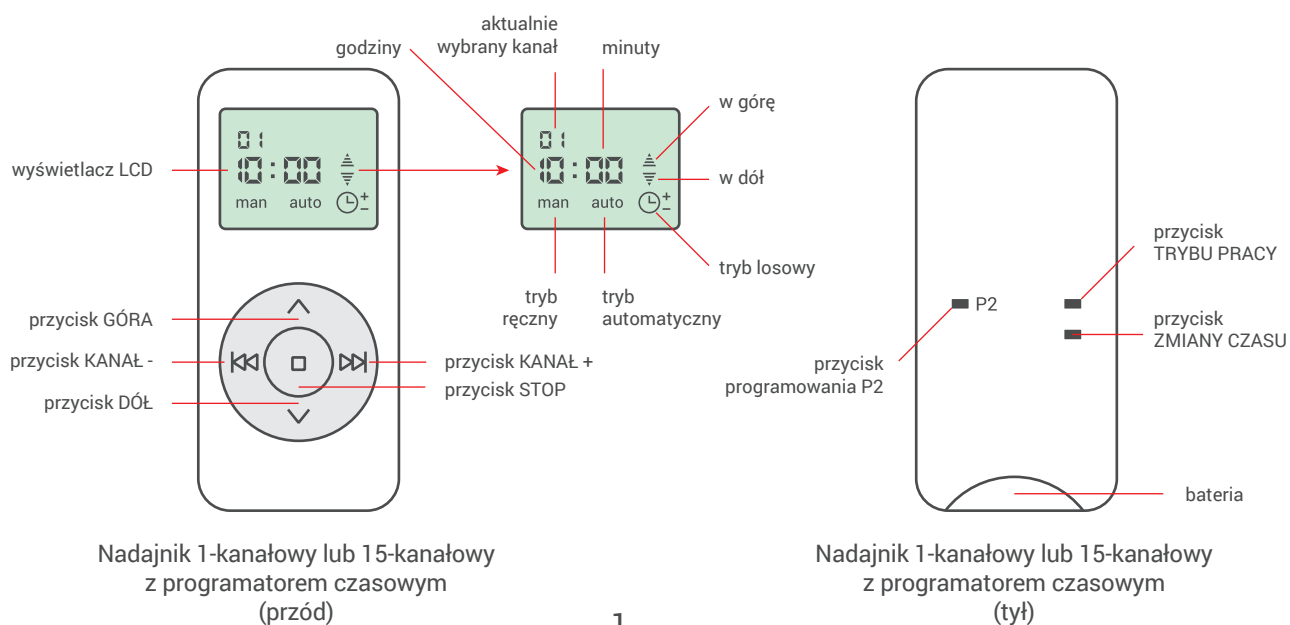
aktualnie wybrany kanał

godziny

minuty

w górę

wyświetlacz LCD

01
10:00
man auto

01
10:00
man auto

w dół

tryb losowy

tryb ręczny

tryb automatyczny

przycisk GÓRA

przycisk KANAŁ -

przycisk KANAŁ +

przycisk STOP

przycisk DÓŁ

P2

przycisk programowania P2

przycisk TRYBU PRACY

przycisk ZMIANY CZASU

bateria

Nadajnik 1-kanałowy lub 15-kanałowy z programatorem czasowym (przód)

1

Nadajnik 1-kanałowy lub 15-kanałowy z programatorem czasowym (tył)